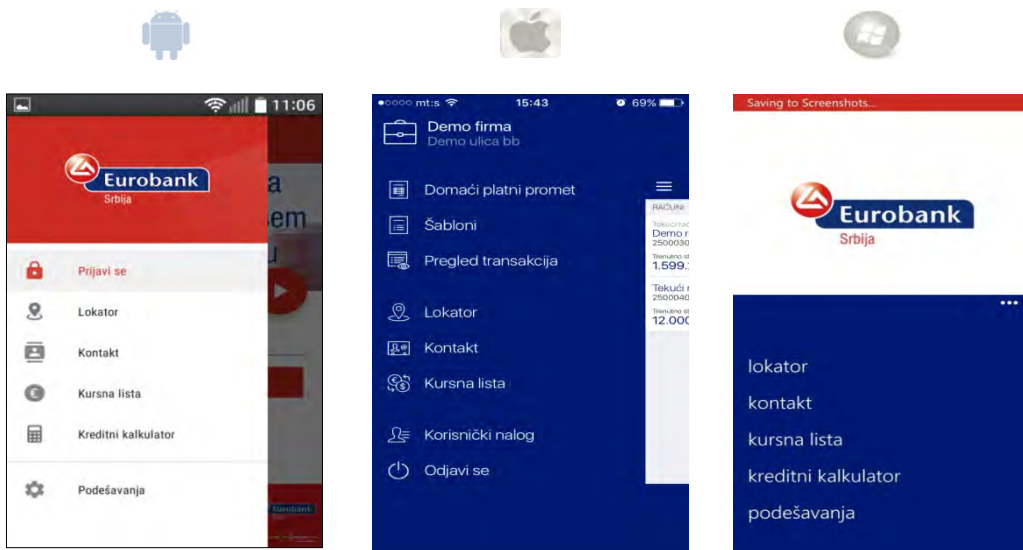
11:06

Eurobank
Srbija

Prijavi se
Lokator
Kontakt
Kursna lista
Kreditni kalkulator
Podešavanja

●○○○○ mt:s 15:43 69%

Demo firma
Demo ulica bb

Domaći platni promet
Šabloni
Pregled transakcija
Lokator
Kontakt
Kursna lista
Korisnički nalog
Odjavi se

RAČUNI
Demo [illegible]
2500030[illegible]
1.599.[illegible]
Tekući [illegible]
2500040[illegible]
12.000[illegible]

Saving to Screenshots...

Eurobank
Srbija

•••

lokator
kontakt
kursna lista
kreditni kalkulator
podešavanja